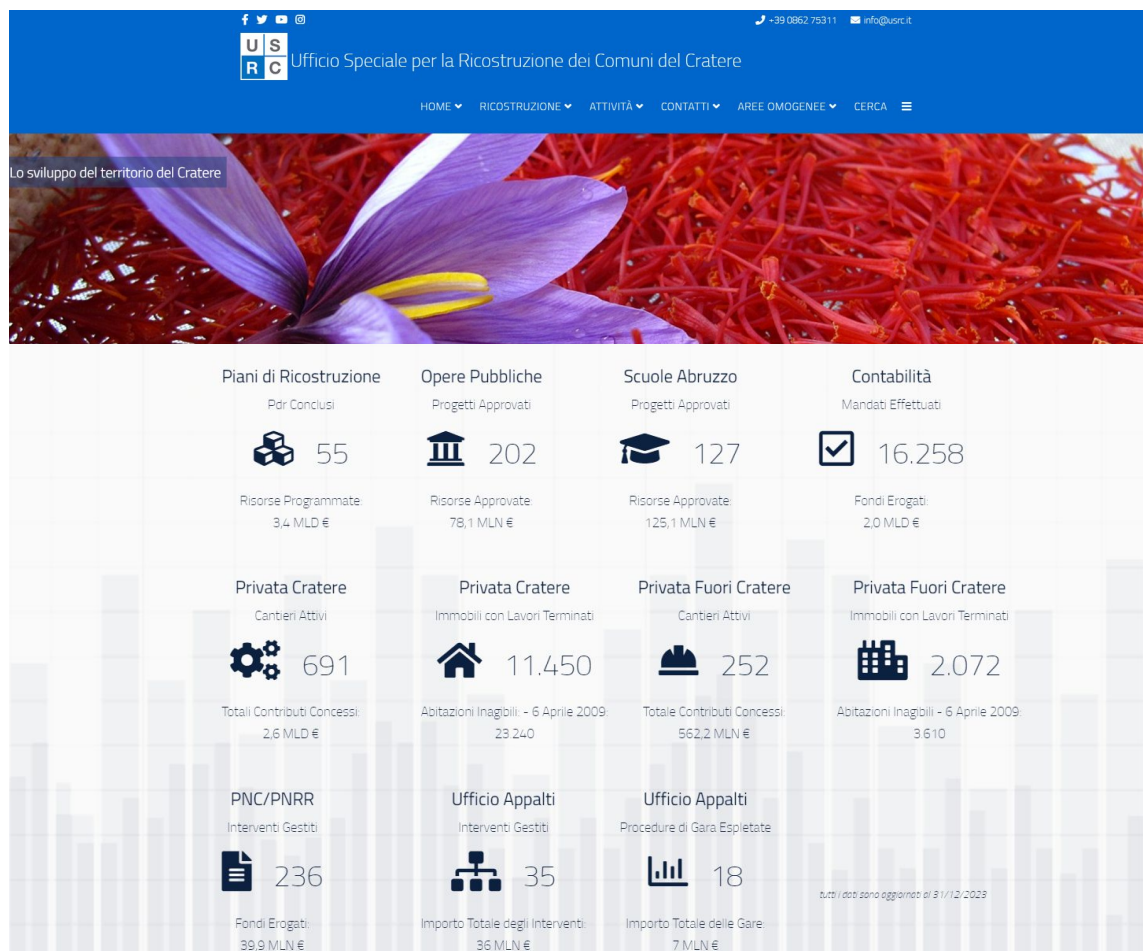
+39 0862 75311 info@usrc.it

U S
R C
Ufficio Speciale per la Ricostruzione dei Comuni del Cratere

HOME RICOSTRUZIONE ATTIVITÀ CONTATTI AREE OMOGENEE CERCA

Lo sviluppo del territorio del Cratere

Piani di Ricostruzione
Pdr Conclusi
55
Risorse Programmate:
3,4 MLD €

Opere Pubbliche
Progetti Approvati
202
Risorse Approvate:
78,1 MLN €

Scuole Abruzzo
Progetti Approvati
127
Risorse Approvate:
125,1 MLN €

Contabilità
Mandati Effettuati
16.258
Fondi Erogati:
2,0 MLD €

Privata Cratere
Cantieri Attivi
691
Totali Contributi Concessi:
2,6 MLD €

Privata Cratere
Immobili con Lavori Terminati
11.450
Abitazioni Inagibili: - 6 Aprile 2009:
23.240

Privata Fuori Cratere
Cantieri Attivi
252
Totale Contributi Concessi:
562,2 MLN €

Privata Fuori Cratere
Immobili con Lavori Terminati
2.072
Abitazioni Inagibili - 6 Aprile 2009:
3.610

PNC/PNRR
Interventi Gestiti
236
Fondi Erogati:
39,9 MLN €

Ufficio Appalti
Interventi Gestiti
35
Importo Totale degli Interventi:
36 MLN €

Ufficio Appalti
Procedure di Gara Espletate
18
Importo Totale delle Gare:
7 MLN €

tutti i dati sono aggiornati al 31/12/2023